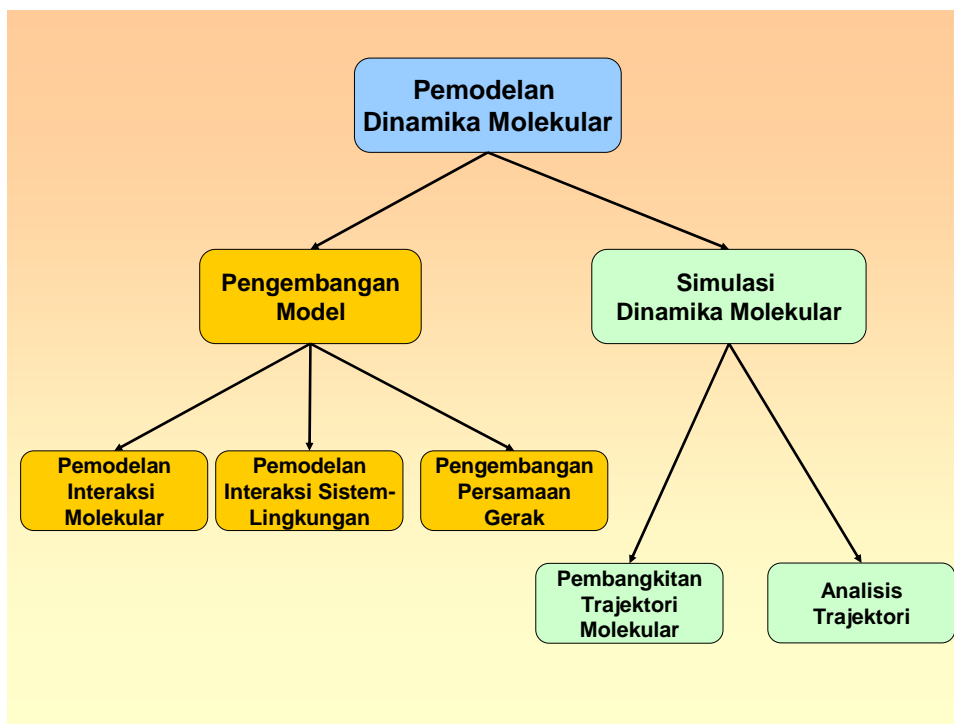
Pemodelan Dinamika Molekular

Pengembangan Model

Simulasi Dinamika Molekular

Pemodelan Interaksi Molekular

Pemodelan Interaksi Sistem-Lingkungan

Pengembangan Persamaan Gerak

Pembangkitan Trajektori Molekular

Analisis Trajektori